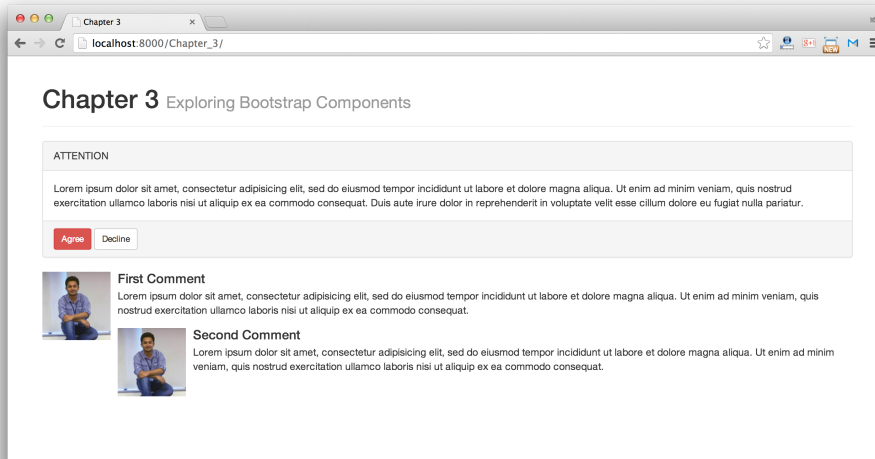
Chapter 3
×
localhost:8000/Chapter_3/

Chapter 3 Exploring Bootstrap Components

ATTENTION

Lorem ipsum dolor sit amet, consectetur adipisicing elit, sed do eiusmod tempor incididunt ut labore et dolore magna aliqua. Ut enim ad minim veniam, quis nostrud exercitation ullamco laboris nisi ut aliquip ex ea commodo consequat. Duis aute irure dolor in reprehenderit in voluptate velit esse cillum dolore eu fugiat nulla pariatur.

Agree Decline

First Comment
Lorem ipsum dolor sit amet, consectetur adipisicing elit, sed do eiusmod tempor incididunt ut labore et dolore magna aliqua. Ut enim ad minim veniam, quis nostrud exercitation ullamco laboris nisi ut aliquip ex ea commodo consequat.

Second Comment
Lorem ipsum dolor sit amet, consectetur adipisicing elit, sed do eiusmod tempor incididunt ut labore et dolore magna aliqua. Ut enim ad minim veniam, quis nostrud exercitation ullamco laboris nisi ut aliquip ex ea commodo consequat.